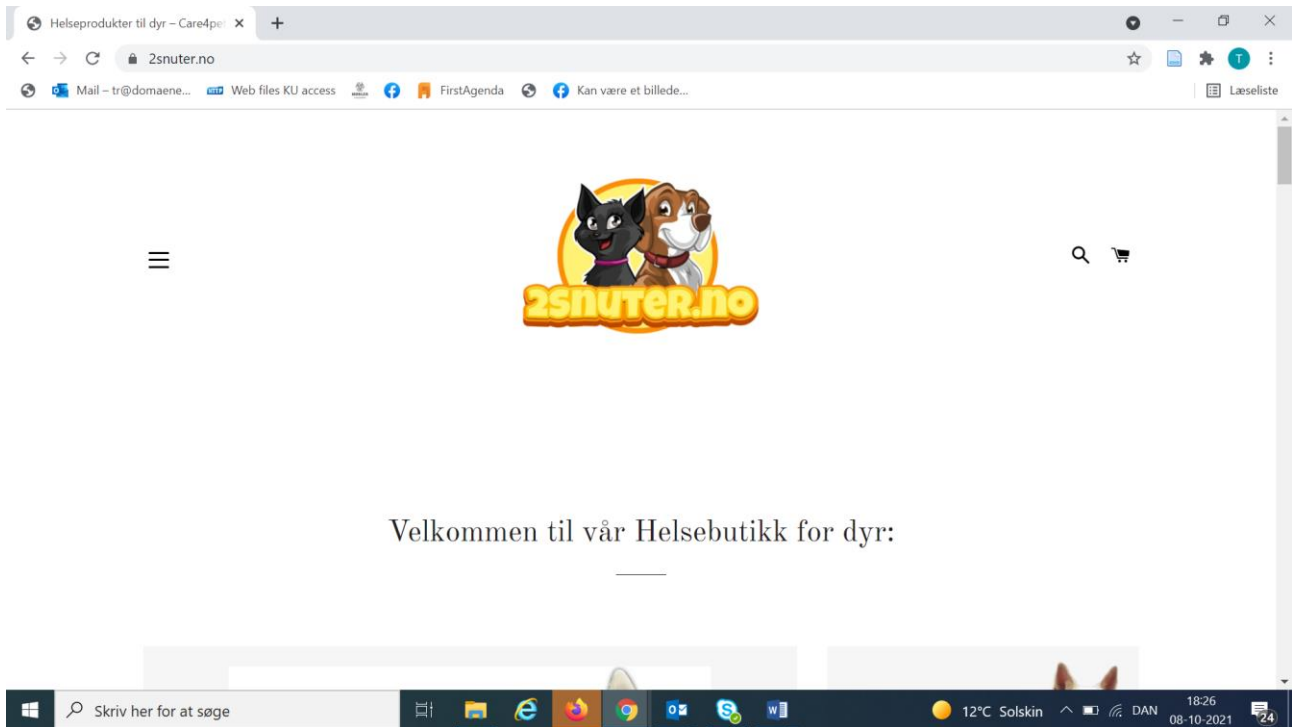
Helseprodukter til dyr – Care4pe ×
+
2snuter.no
Mail – tr@domaene...
Web files KU access
FirstAgenda
Kan være et billede...
Læseliste
T

2SNUTER.NO

Velkommen til vår Helsebutikk for dyr:

Skriv her for at søge
12°C Solskin
DAN
18:26
08-10-2021
24